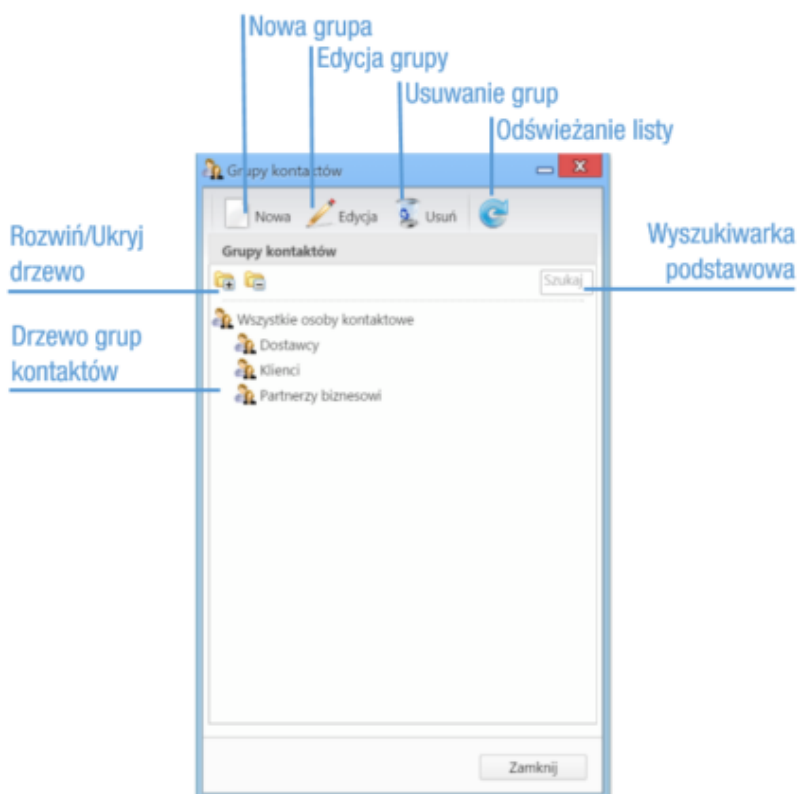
Nowa grupa
Edycja grupy
Usuwanie grup
Odświeżanie listy

Grupy kontaktów
Nowa
Edycja
Usuń

Rozwiń/Ukryj drzewo

Grupy kontaktów

Wyszukiwarka podstawowa

Szukaj

Drzewo grup kontaktów

Wszystkie osoby kontaktowe
Dostawcy
Klienci
Partnerzy biznesowi

Zamknij